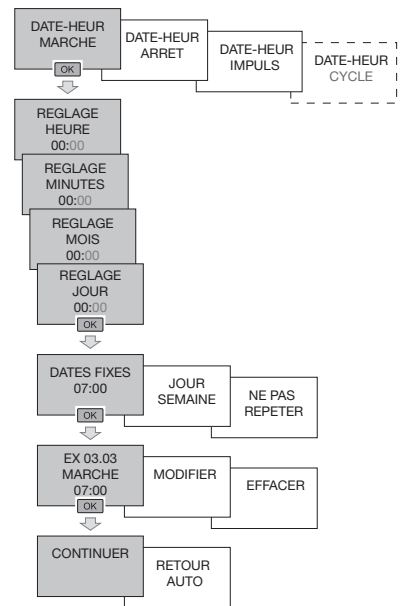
DATE-HEUR MARCHE

OK

DATE-HEUR ARRET

DATE-HEUR IMPULS

DATE-HEUR CYCLE

REGLAGE HEURE 00:00

REGLAGE MINUTES 00:00

REGLAGE MOIS 00:00

REGLAGE JOUR 00:00

OK

DATES FIXES 07:00

OK

JOUR SEMAINE

NE PAS REPETER

EX 03.03 MARCHE 07:00

OK

MODIFIER

EFFACER

CONTINUER

RETOUR AUTO